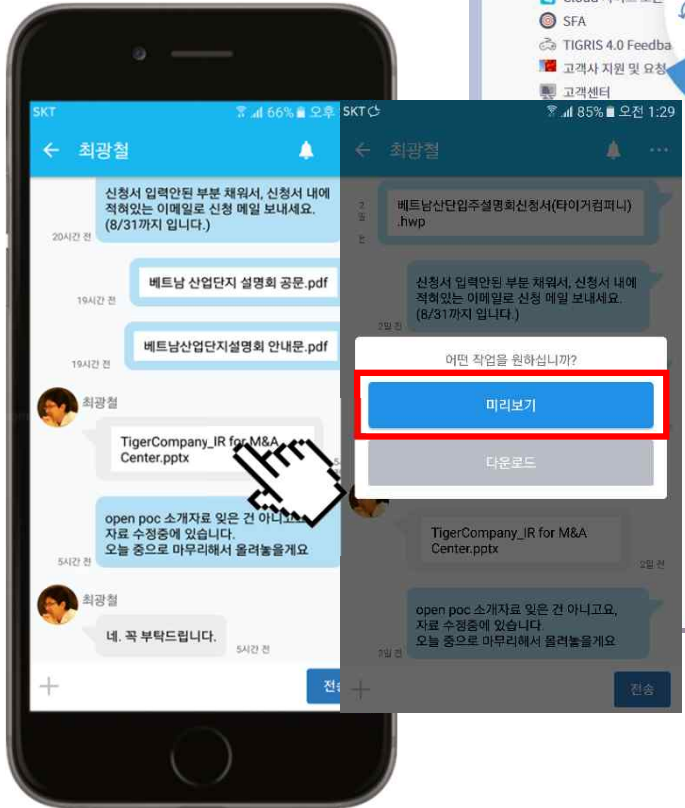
SFA
TIGRIS 4.0 Feedba
고객사 지원 및 요청
고객센터

SKT
66% 오후
최광철

신청서 입력안된 부분 채워서, 신청서 내에 적혀있는 이메일로 신청 메일 보내세요. (8/31까지 입니다.)
20시간 전
베트남 산업단지 설명회 공문.pdf
19시간 전
베트남산업단지설명회 안내문.pdf
19시간 전
최광철
TigerCompany_IR for M&A Center.pptx
open poc 소개자료 잊은 건 아니고요, 자료 수정중에 있습니다. 오늘 중으로 마무리해서 올려놓을게요
5시간 전
최광철
네. 꼭 부탁드립니다.
5시간 전
전송

SKT
85% 오전 1:29
최광철
베트남산단입주설명회신청서(타이거컴퍼니).hwp
신청서 입력안된 부분 채워서, 신청서 내에 적혀있는 이메일로 신청 메일 보내세요. (8/31까지 입니다.)
2일 전
어떤 작업을 원하십니까?
미리보기
다운로드
TigerCompany_IR for M&A Center.pptx
2일 전
open poc 소개자료 잊은 건 아니고요, 자료 수정중에 있습니다. 오늘 중으로 마무리해서 올려놓을게요
2일 전
전송